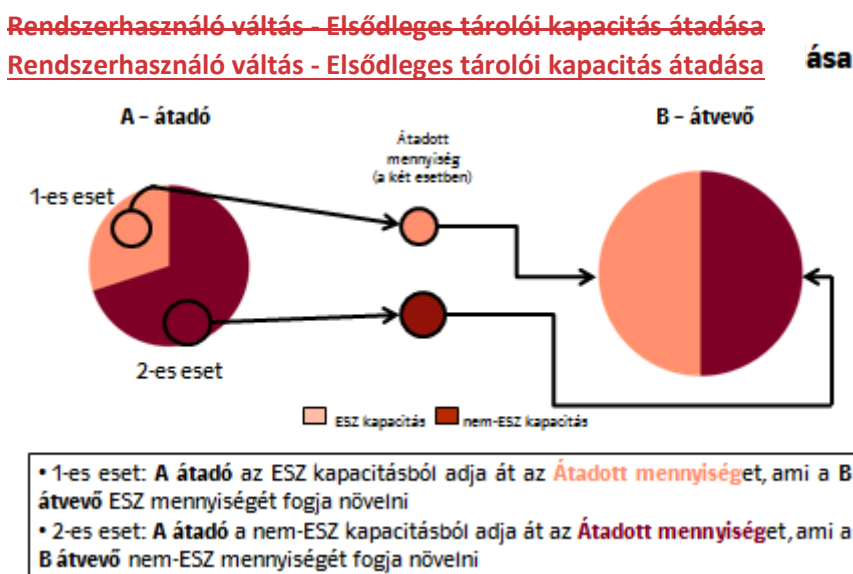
Rendszerhasználó váltás - Elsődleges tárolói kapacitás átadása
Rendszerhasználó váltás - Elsődleges tárolói kapacitás átadása

ása

A – átadó

Átadott mennyiség (a két esetben)

B – átvevő

1-es eset

2-es eset

ESZ kapacitás
nem-ESZ kapacitás

• 1-es eset: A átadó az ESZ kapacitásból adja át az Átadott mennyiséget, ami a B átvevő ESZ mennyiségét fogja növelni
• 2-es eset: A átadó a nem-ESZ kapacitásból adja át az Átadott mennyiséget, ami a B átvevő nem-ESZ mennyiségét fogja növelni